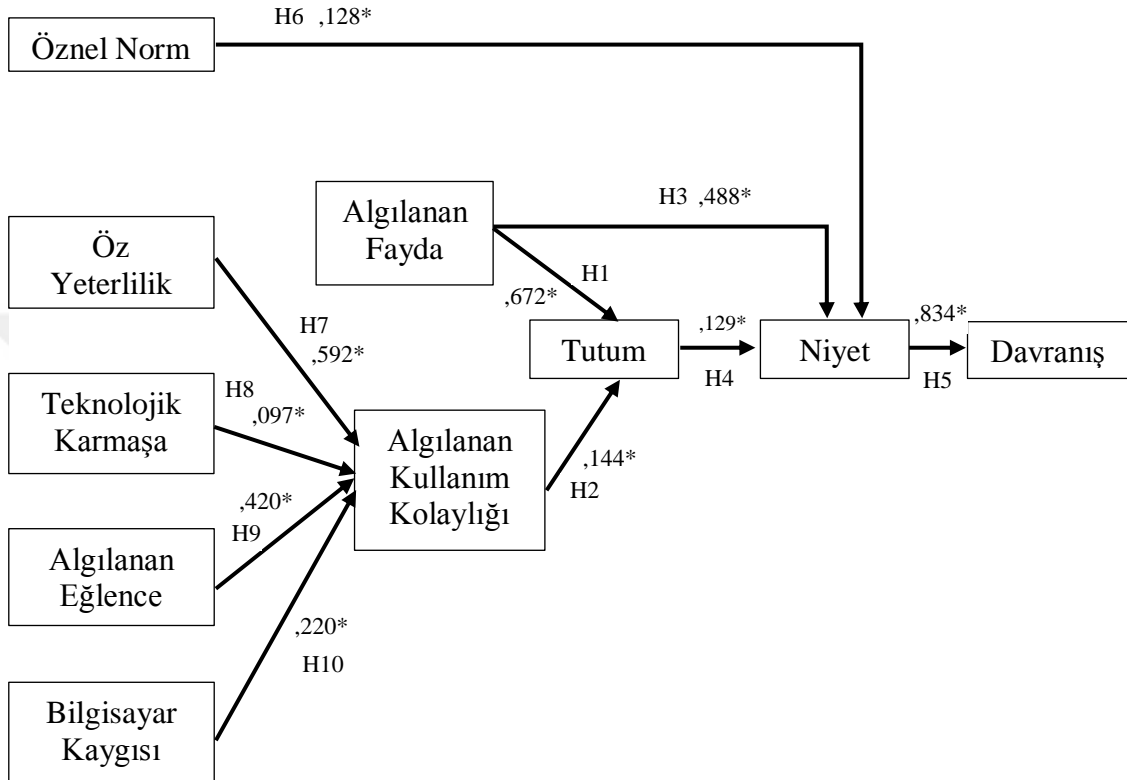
H6 ,128*

Öznel Norm

Algılanan Fayda

H3 ,488*

Öz Yeterlilik

H1

,672*

H7 ,592*

Tutum

,129*

H4

Niyet

,834*

H5

Davranış

H8 ,097*

Teknolojik Karmaşa

Algılanan Kullanım Kolaylığı

,144*

H2

,420*

H9

Algılanan Eğlence

,220*

H10

Bilgisayar Kaygısı